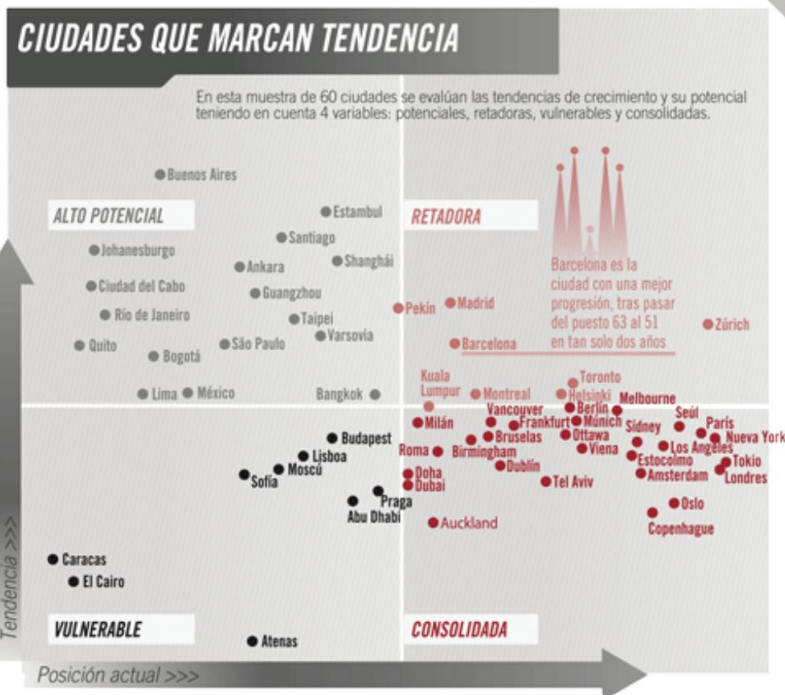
CIUDADES QUE MARCAN TENDENCIA

En esta muestra de 60 ciudades se evalúan las tendencias de crecimiento y su potencial teniendo en cuenta 4 variables: potenciales, retadoras, vulnerables y consolidadas.

ALTO POTENCIAL

RETADORA

VULNERABLE

CONSOLIDADA

Buenos Aires
Estambul
Johanesburgo
Santiago
Shanghái
Ankara
Ciudad del Cabo
Guangzhou
Río de Janeiro
Taipei
Varsovia
Quito
Bogotá
São Paulo
Lima
México
Bangkok

Pekín
Madrid
Barcelona
Zúrich

Barcelona es la ciudad con una mejor progresión, tras pasar del puesto 63 al 51 en tan solo dos años

Kuala Lumpur
Montreal
Toronto
Helsinki
Melbourne
Vancouver
Berlín
Milán
Frankfurt
Múnich
Seúl
París
Bruselas
Ottawa
Sidney
Nueva York
Roma
Birmingham
Viena
Los Ángeles
Estocolmo
Tokio
Dublín
Amsterdam
Londres
Doha
Dubai
Tel Aviv
Oslo
Auckland
Copenhague

Budapest
Lisboa
Moscú
Sofía
Praga
Abu Dhabi
Caracas
El Cairo
Atenas

Tendencia >>>
Posición actual >>>